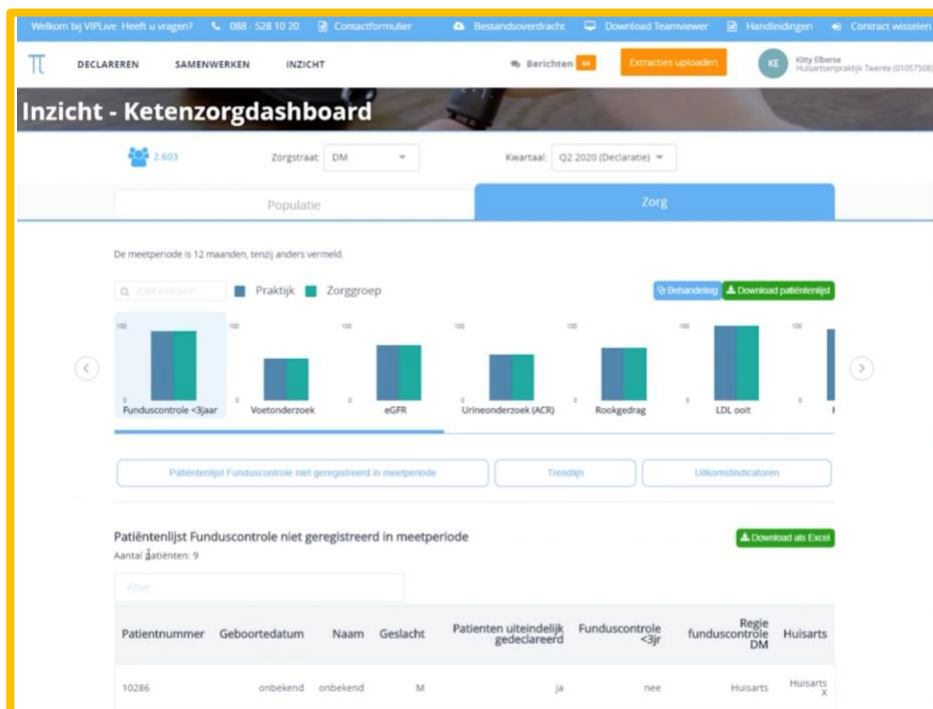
Welkom bij VIPLive. Heeft u vragen? 088 - 528 10 20 Contactformulier Bestandsoverdracht Download Teamviewer Handleidingen Contract wisselen

DECLAREREN SAMENWERKEN INZICHT Berichten 44 Extracties uploaden KE Kitty Elberse Huisartsenpraktijk Twente (01057508)

Inzicht - Ketenzorgdashboard

2.603 Zorgstraat: DM Kwartaal: Q2 2020 (Declaratie)

Populatie Zorg

De meetperiode is 12 maanden, tenzij anders vermeld.

Zoek indicator Praktijk Zorggroep Behandeling Download patiëntenlijst

100 0 Funduscontrole <3jaar 100 0 Voetonderzoek 100 0 eGFR 100 0 Urineonderzoek (ACR) 100 0 Rookgedrag 100 0 LDL ooit 100 0

Patiëntenlijst Funduscontrole niet geregistreerd in meetperiode Trendlijn Uitkomstindicatoren

Patiëntenlijst Funduscontrole niet geregistreerd in meetperiode
Aantal patiënten: 9
Download als Excel

Filter

| Patientnummer | Geboortedatum | Naam | Geslacht | Patienten uiteindelijk gedeclareerd | Funduscontrole <3jr | Regie funduscontrole DM | Huisarts |
|---|---|---|---|---|---|---|---|
| 10286 | onbekend | onbekend | M | ja | nee | Huisarts | Huisarts X |